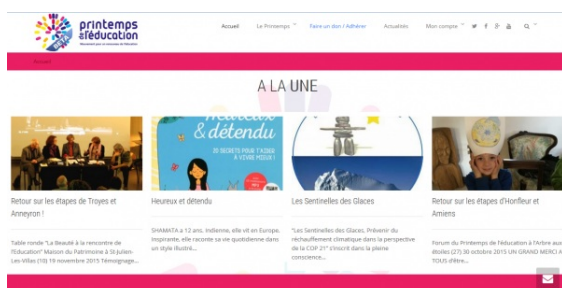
printemps de l'éducation

Accueil Le Printemps Faire un don / Adhérer Actualités Mon compte

Accueil

A LA UNE

heureux & détendu

20 SECRETS POUR T'AIDER À VIVRE MIEUX !

Retour sur les étapes de Troyes et Annecy !

Table ronde "La Beauté à la rencontre de l'éducation" Maison du Patrimoine à St-Julien-Les-Villas (10) 19 novembre 2015 Témoignage...

Heureux et détendu

SHAMATA a 12 ans. Indienne, elle vit en Europe. Inspirante, elle raconte sa vie quotidienne dans un style illustré...

Les Sentinelles des Glaces

"Les Sentinelles des Glaces, Prévenir du réchauffement climatique dans la perspective de la COP 21" s'inscrit dans la pleine conscience...

Retour sur les étapes d'Honfleur et Amiens

Forum du Printemps de l'éducation à l'Arbre aux étoiles (27) 30 octobre 2015 UN GRAND MERCI A TOUS d'être...